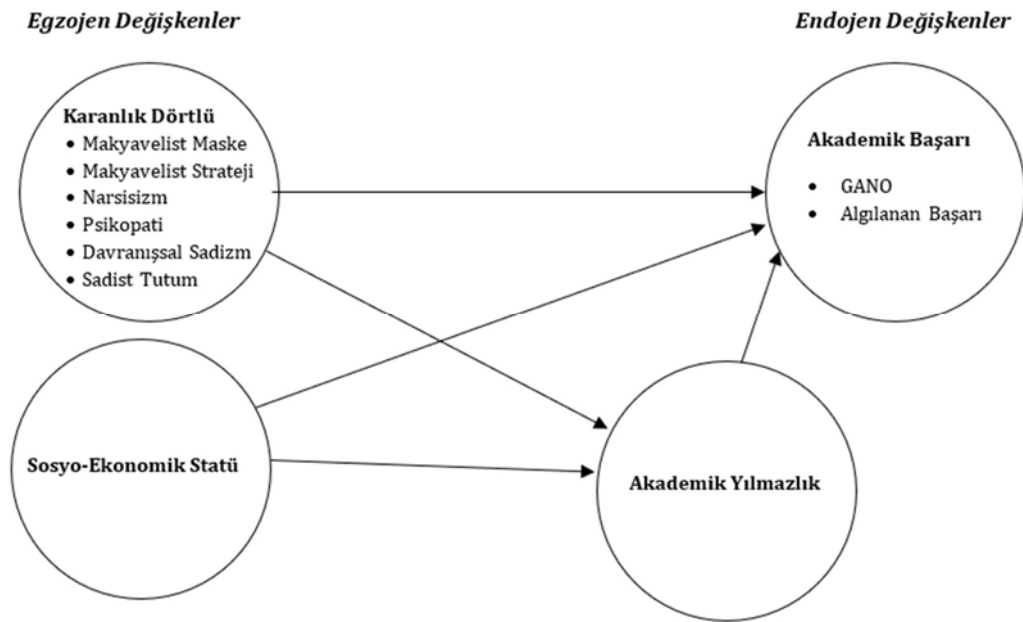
Egzojen Değişkenler

Endojen Değişkenler

Karanlık Dörtlü
• Makyavelist Maske
• Makyavelist Strateji
• Narsisizm
• Psikopati
• Davranışsal Sadizm
• Sadist Tutum

Akademik Başarı
• GANO
• Algılanan Başarı

Sosyo-Ekonomik Statü

Akademik Yılmazlık